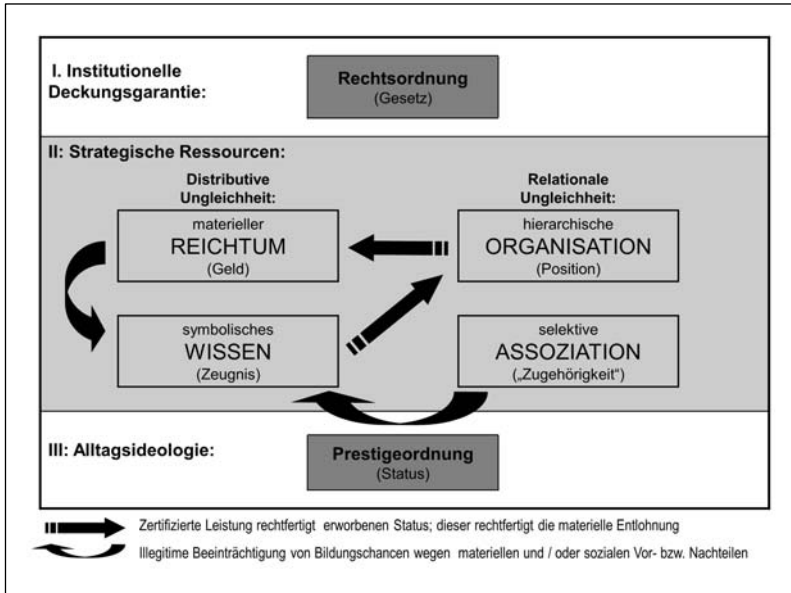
I. Institutionelle Deckungsgarantie:

Rechtsordnung
(Gesetz)

II: Strategische Ressourcen:

Distributive Ungleichheit:

Relationale Ungleichheit:

materieller
REICHTUM
(Geld)

hierarchische
ORGANISATION
(Position)

symbolisches
WISSEN
(Zeugnis)

selektive
ASSOZIATION
(„Zugehörigkeit")

III: Alltagsideologie:

Prestigeordnung
(Status)

Zertifizierte Leistung rechtfertigt erworbenen Status; dieser rechtfertigt die materielle Entlohnung

Illegitime Beeinträchtigung von Bildungschancen wegen materiellen und / oder sozialen Vor- bzw. Nachteilen